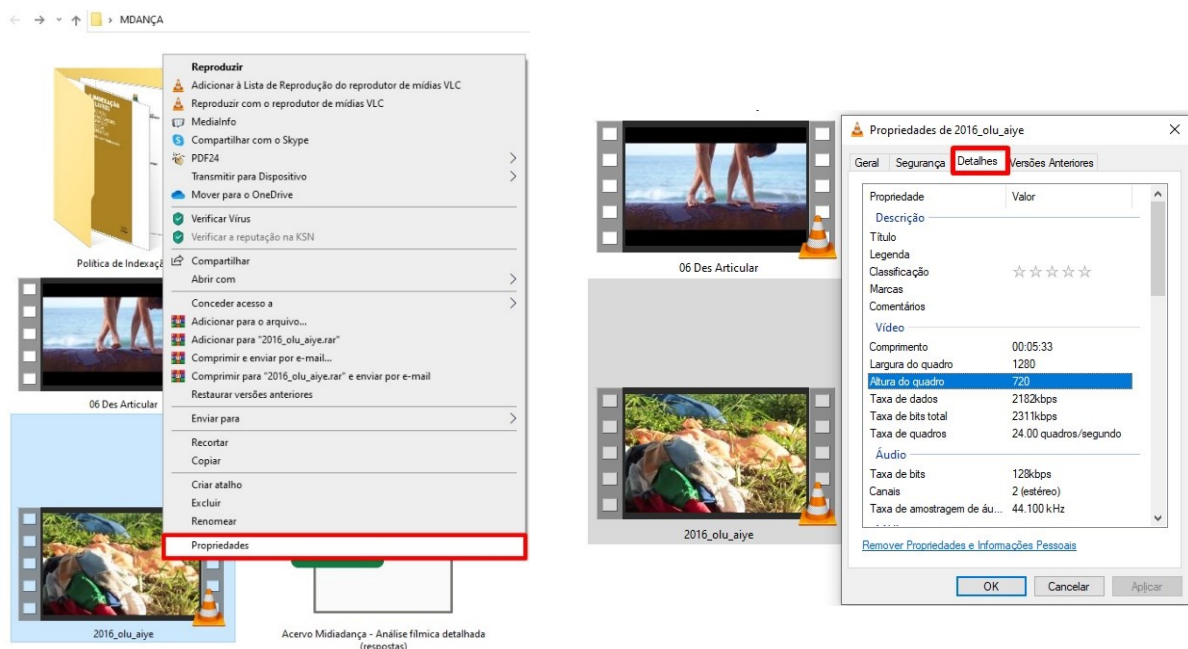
MDANÇA

Política de Indexaç

06 Des Articular

2016_olu_aiye

Acervo Midiadança - Análise fílmica detalhada (respostas)

Reproduzir
Adicionar à Lista de Reprodução do reprodutor de mídias VLC
Reproduzir com o reprodutor de mídias VLC
MediaInfo
Compartilhar com o Skype
PDF24
Transmitir para Dispositivo
Mover para o OneDrive
Verificar Vírus
Verificar a reputação na KSN
Compartilhar
Abrir com
Conceder acesso a
Adicionar para o arquivo...
Adicionar para "2016_olu_aiye.rar"
Comprimir e enviar por e-mail...
Comprimir para "2016_olu_aiye.rar" e enviar por e-mail
Restaurar versões anteriores
Enviar para
Recortar
Copiar
Criar atalho
Excluir
Renomear
Propriedades

06 Des Articular

2016_olu_aiye

Propriedades de 2016_olu_aiye

Geral | Segurança | Detalhes | Versões Anteriores

| Propriedade | Valor |
|---|---|
| Descrição | |
| Título | |
| Legenda | |
| Classificação | ☆☆☆☆☆ |
| Marcas | |
| Comentários | |
| Vídeo | |
| Comprimento | 00:05:33 |
| Largura do quadro | 1280 |
| Altura do quadro | 720 |
| Taxa de dados | 2182kbps |
| Taxa de bits total | 2311kbps |
| Taxa de quadros | 24.00 quadros/segundo |
| Áudio | |
| Taxa de bits | 128kbps |
| Canais | 2 (estéreo) |
| Taxa de amostragem de áu... | 44.100 kHz |

Remover Propriedades e Informações Pessoais

OK | Cancelar | Aplicar